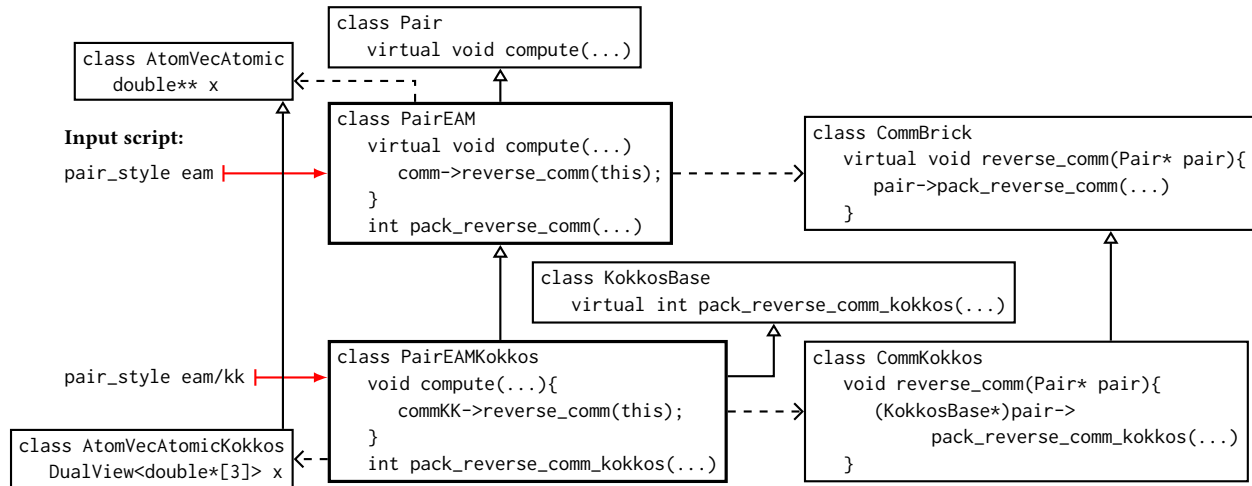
class Pair
virtual void compute(...)

class AtomVecAtomic
double** x

Input script:

pair_style eam

class PairEAM
virtual void compute(...)
comm->reverse_comm(this);
}
int pack_reverse_comm(...)

class CommBrick
virtual void reverse_comm(Pair* pair){
pair->pack_reverse_comm(...)
}

class KokkosBase
virtual int pack_reverse_comm_kokkos(...)

pair_style eam/kk

class PairEAMKokkos
void compute(...){
commKK->reverse_comm(this);
}
int pack_reverse_comm_kokkos(...)

class CommKokkos
void reverse_comm(Pair* pair){
(KokkosBase*)pair->
pack_reverse_comm_kokkos(...)
}

class AtomVecAtomicKokkos
DualView<double*[3]> x